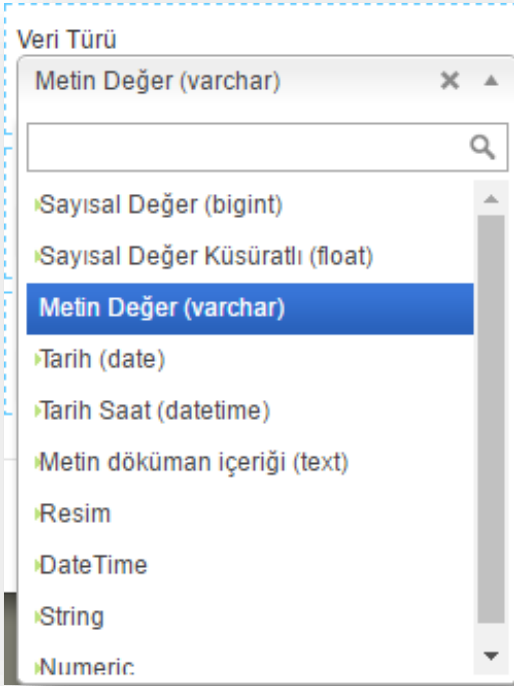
Veri Türü

Metin Değer (varchar)

Sayısal Değer (bigint)

Sayısal Değer Küsüratlı (float)

Metin Değer (varchar)

Tarih (date)

Tarih Saat (datetime)

Metin döküman içeriği (text)

Resim

DateTime

String

Numeric